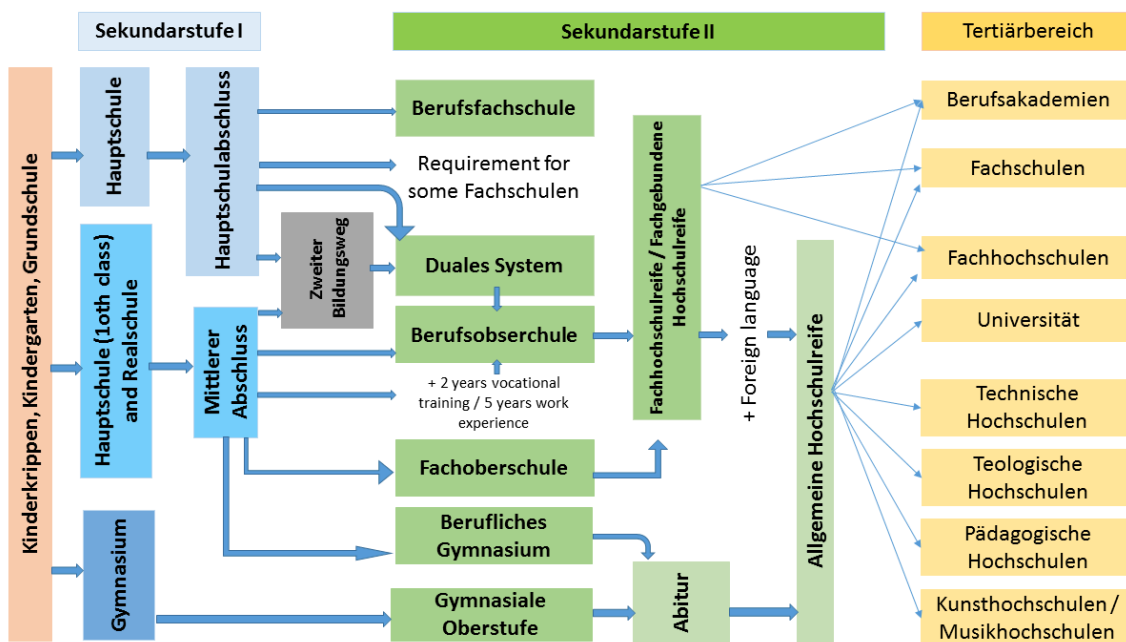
Sekundarstufe I

Sekundarstufe II

Tertiärbereich

Kinderkrippen, Kindergarten, Grundschule

Hauptschule

Hauptschulabschluss

Hauptschule (1oth class) and Realschule

Mittlerer Abschluss

Gymnasium

Zweiter Bildungsweg

Berufsfachschule

Requirement for some Fachschulen

Duales System

Berufsobserchule

+ 2 years vocational training / 5 years work experience

Fachoberschule

Berufliches Gymnasium

Gymnasiale Oberstufe

Fachhochschulreife / Fachgebundene Hochschulreife

+ Foreign language

Abitur

Allgemeine Hochschulreife

Berufsakademien

Fachschulen

Fachhochschulen

Universität

Technische Hochschulen

Teologische Hochschulen

Pädagogische Hochschulen

Kunsthochschulen / Musikhochschulen